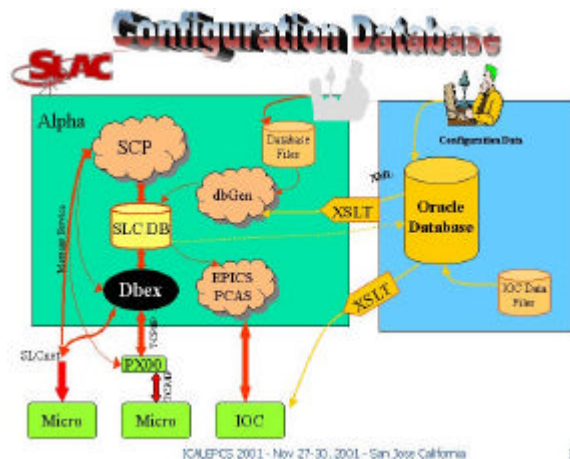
Configuration Database

SLAC

Alpha

SCP

Database Files

Configuration Data

XML

dbGen

XSLT

Oracle Database

SLC DB

Message Service

Dbex

EPICS PCAS

IOC Data Files

XSLT

SLCnet

PX00

Micro

Micro

IOC

ICALEPCS 2001 - Nov 27-30, 2001 - San Jose California